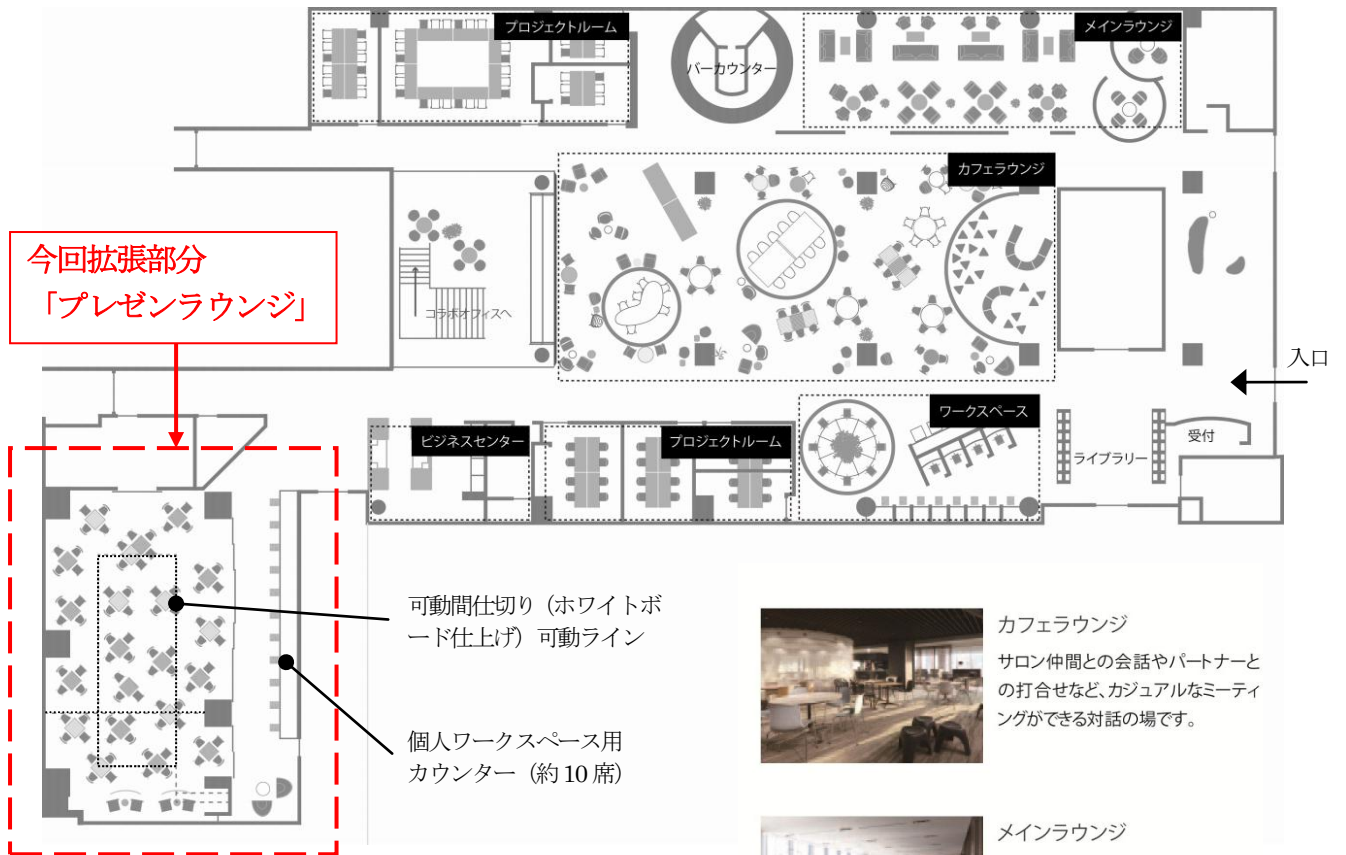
プロジェクトルーム

バーカウンター

メインラウンジ

カフェラウンジ

今回拡張部分
「プレゼンラウンジ」

コラボオフィスへ

入口

ビジネスセンター

プロジェクトルーム

ワークスペース

ライブラリー

受付

可動間仕切り（ホワイトボード仕上げ）可動ライン

個人ワークスペース用カウンター（約10席）

カフェラウンジ

サロン仲間との会話やパートナーとの打合せなど、カジュアルなミーティングができる対話の場です。

メインラウンジ